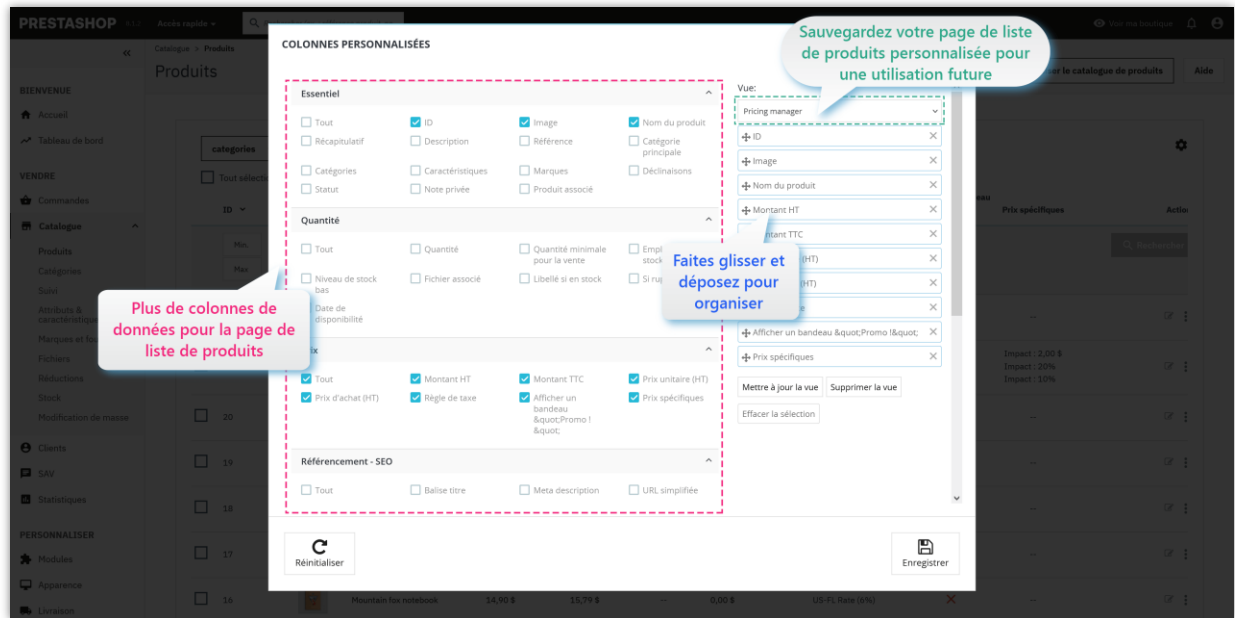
PRESTASHOP

Accès rapide

Voir ma boutique

Catalogue > Produits

Produits

r le catalogue de produits

Aide

BIENVENUE

Accueil

Tableau de bord

VENDRE

Commandes

Catalogue

Produits

Catégories

Suivi

Attributs & caractéristiques

Marques et fo

Fichiers

Réductions

Stock

Modification de masse

Clients

SAV

Statistiques

PERSONNALISER

Modules

Apparence

Livraison

categories

Tout sélection

ID

Min.

Max

20

19

18

17

16

Mountain fox notebook

14,90 $

15,79 $

0,00 $

US-FL Rate (6%)

Prix spécifiques

Action

Recherche

Impact : 2,00 $
Impact : 20%
Impact : 10%

COLONNES PERSONNALISÉES

Essentiel

Tout
ID
Image
Nom du produit
Récapitulatif
Description
Référence
Catégorie principale
Catégories
Caractéristiques
Marques
Déclinaisons
Statut
Note privée
Produit associé

Quantité

Tout
Quantité
Quantité minimale pour la vente
Empl stock
Niveau de stock bas
Fichier associé
Libellé si en stock
Si rup
Date de disponibilité

Prix

Tout
Montant HT
Montant TTC
Prix unitaire (HT)
Prix d'achat (HT)
Règle de taxe
Afficher un bandeau &quot;Promo ! &quot;
Prix spécifiques

Référencement - SEO

Tout
Balise titre
Meta description
URL simplifiée

Vue:

Pricing manager

ID
Image
Nom du produit
Montant HT
ntant TTC
(HT)
(HT)
Afficher un bandeau &quot;Promo !&quot;
Prix spécifiques

Mettre à jour la vue
Supprimer la vue
Effacer la sélection

Réinitialiser

Enregistrer

Sauvegardez votre page de liste de produits personnalisée pour une utilisation future

Faites glisser et déposez pour organiser

Plus de colonnes de données pour la page de liste de produits